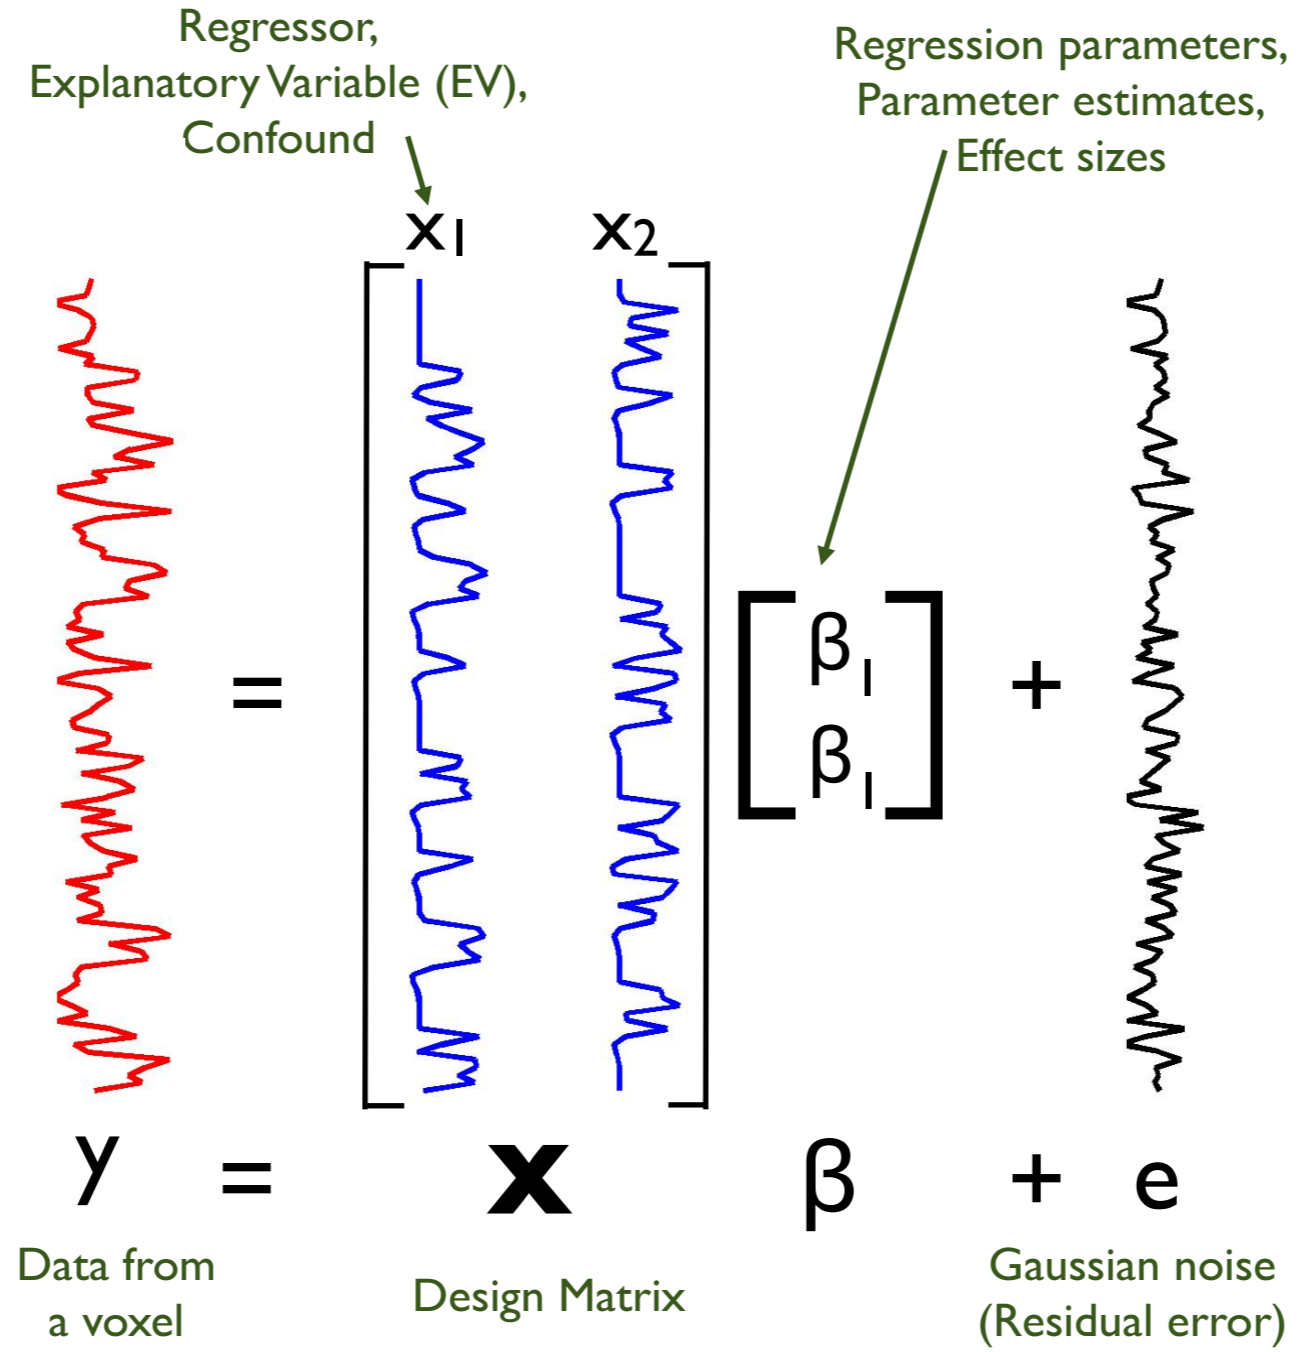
Regressor, Explanatory Variable (EV), Confound

Regression parameters, Parameter estimates, Effect sizes

$x_1$ $x_2$

$=$

$\begin{bmatrix} \beta_1 \\ \beta_1 \end{bmatrix}$

$+$

$y = \mathbf{X} \beta + e$

Data from a voxel

Design Matrix

Gaussian noise (Residual error)